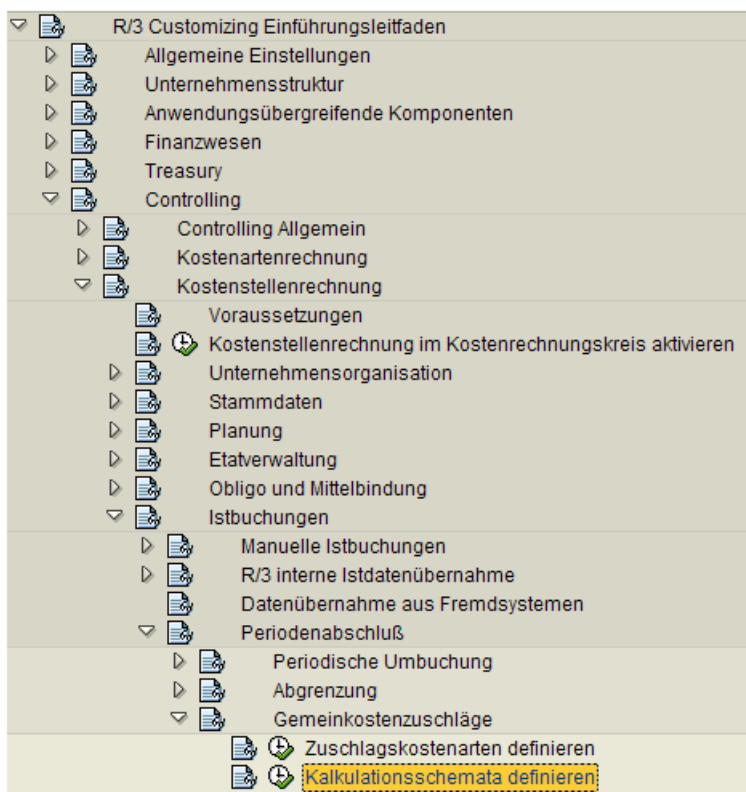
R/3 Customizing Einführungsleitfaden
Allgemeine Einstellungen
Unternehmensstruktur
Anwendungsübergreifende Komponenten
Finanzwesen
Treasury
Controlling
Controlling Allgemein
Kostenartenrechnung
Kostenstellenrechnung
Voraussetzungen
Kostenstellenrechnung im Kostenrechnungskreis aktivieren
Unternehmensorganisation
Stammdaten
Planung
Etatverwaltung
Obligo und Mittelbindung
Istbuchungen
Manuelle Istbuchungen
R/3 interne Istdatenübernahme
Datenübernahme aus Fremdsystemen
Periodenabschluß
Periodische Umbuchung
Abgrenzung
Gemeinkostenzuschläge
Zuschlagskostenarten definieren
Kalkulationsschemata definieren